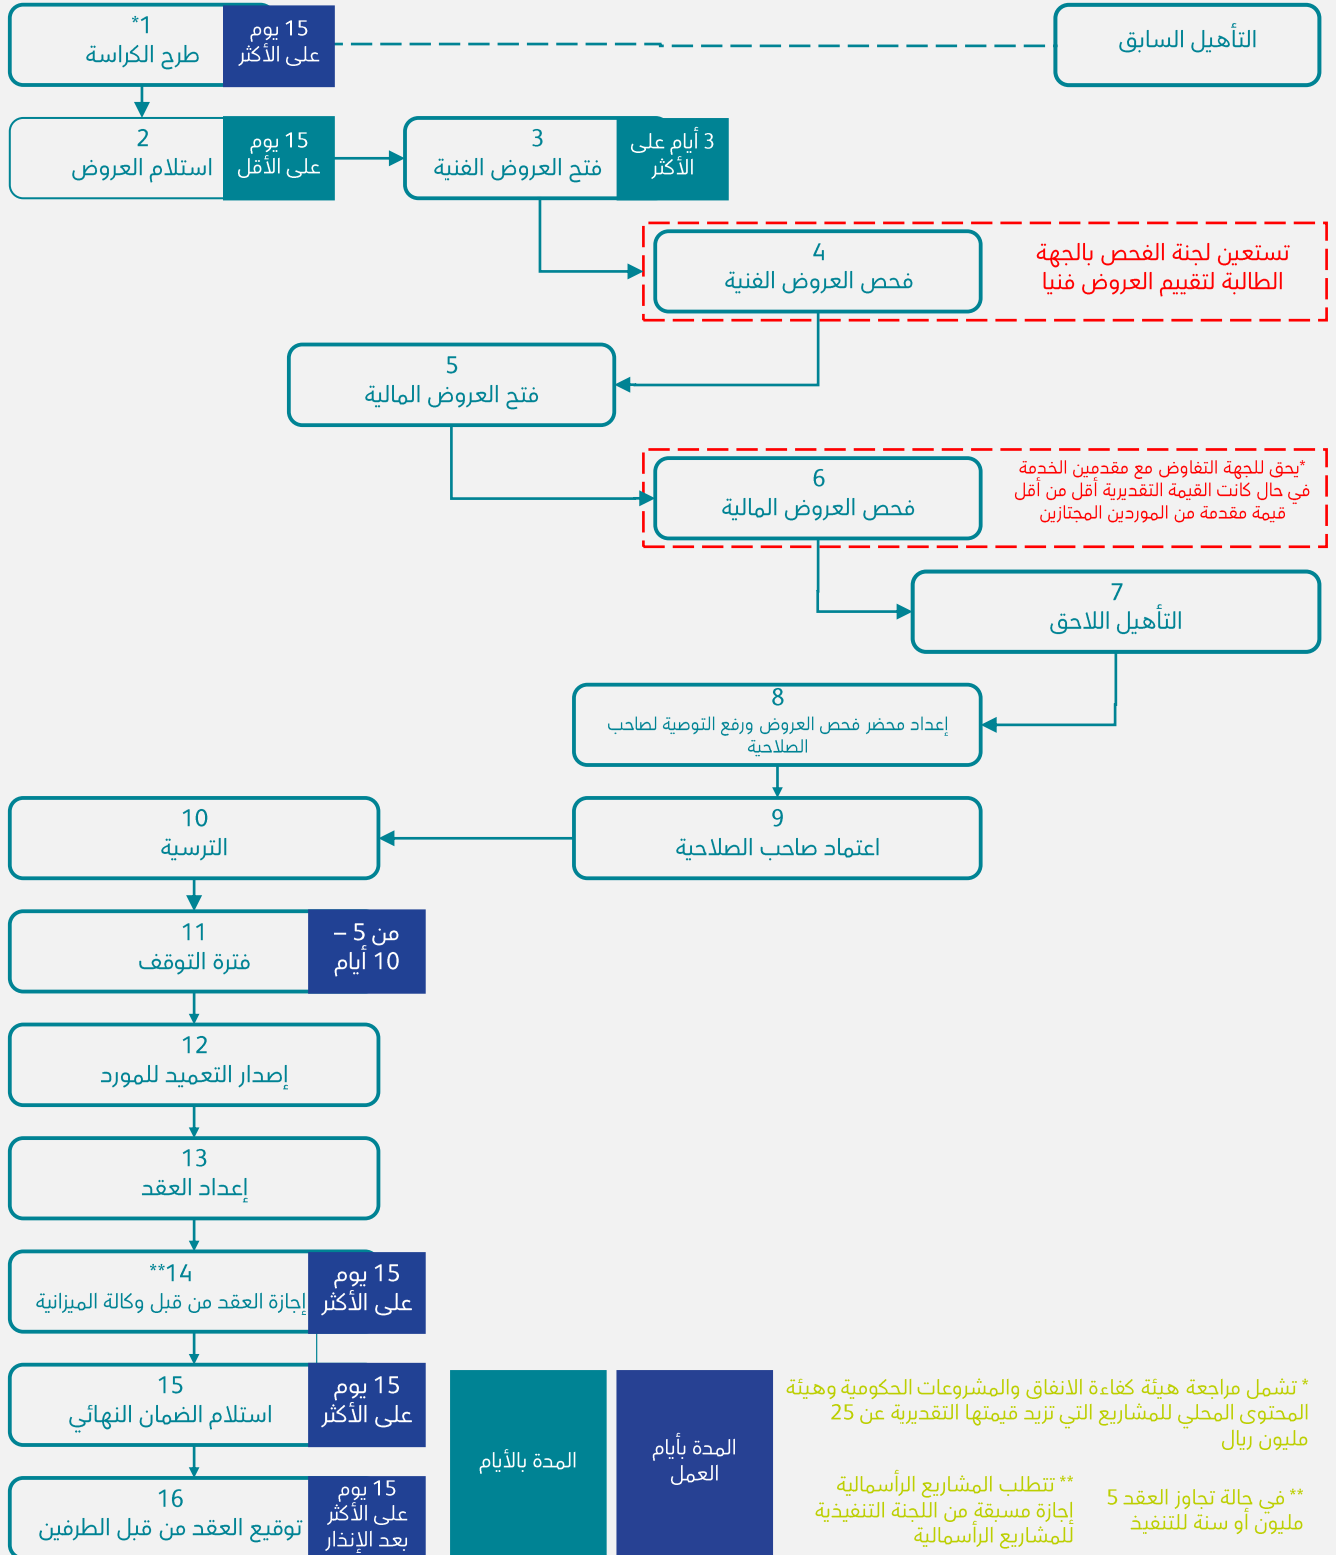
التأهيل السابق

*1
طرح الكراسة
15 يوم على الأكثر

2
استلام العروض
15 يوم على الأقل

3
فتح العروض الفنية
3 أيام على الأكثر

4
فحص العروض الفنية

تستعين لجنة الفحص بالجهة الطالبة لتقييم العروض فنيا

5
فتح العروض المالية

6
فحص العروض المالية

*يحق للجهة التفاوض مع مقدمين الخدمة في حال كانت القيمة التقديرية أقل من أقل قيمة مقدمة من الموردين المجتازين

7
التأهيل اللاحق

8
إعداد محضر فحص العروض ورفع التوصية لصاحب الصلاحية

9
اعتماد صاحب الصلاحية

10
الترسية

11
فترة التوقف
من 5 – 10 أيام

12
إصدار التعميد للمورد

13
إعداد العقد

**14
إجازة العقد من قبل وكالة الميزانية
15 يوم على الأكثر

15
استلام الضمان النهائي
15 يوم على الأكثر

16
توقيع العقد من قبل الطرفين
15 يوم على الأكثر بعد الإنذار

المدة بالأيام

المدة بأيام العمل

* تشمل مراجعة هيئة كفاءة الانفاق والمشروعات الحكومية وهيئة المحتوى المحلي للمشاريع التي تزيد قيمتها التقديرية عن 25 مليون ريال

** في حالة تجاوز العقد 5 مليون أو سنة للتنفيذ

** تتطلب المشاريع الرأسمالية إجازة مسبقة من اللجنة التنفيذية للمشاريع الرأسمالية